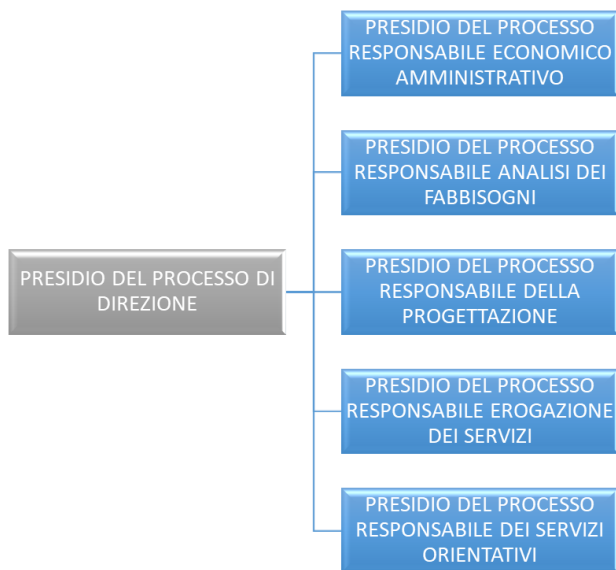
PRESIDIO DEL PROCESSO DI DIREZIONE

PRESIDIO DEL PROCESSO RESPONSABILE ECONOMICO AMMINISTRATIVO

PRESIDIO DEL PROCESSO RESPONSABILE ANALISI DEI FABBISOGNI

PRESIDIO DEL PROCESSO RESPONSABILE DELLA PROGETTAZIONE

PRESIDIO DEL PROCESSO RESPONSABILE EROGAZIONE DEI SERVIZI

PRESIDIO DEL PROCESSO RESPONSABILE DEI SERVIZI ORIENTATIVI